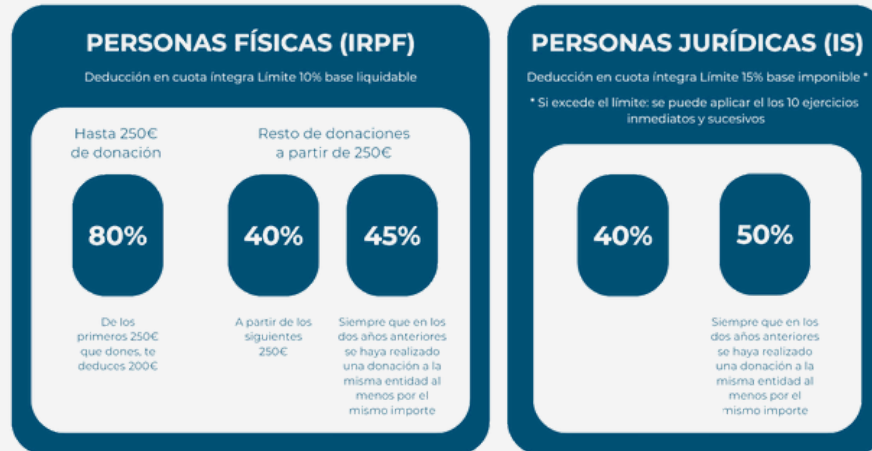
PERSONAS FÍSICAS (IRPF)

Deducción en cuota íntegra Límite 10% base liquidable

Hasta 250€ de donación

80%

De los primeros 250€ que dones, te deduces 200€

Resto de donaciones a partir de 250€

40%

A partir de los siguientes 250€

45%

Siempre que en los dos años anteriores se haya realizado una donación a la misma entidad al menos por el mismo importe

PERSONAS JURÍDICAS (IS)

Deducción en cuota íntegra Límite 15% base imponible *

* Si excede el límite: se puede aplicar el los 10 ejercicios inmediatos y sucesivos

40%

50%

Siempre que en los dos años anteriores se haya realizado una donación a la misma entidad al menos por el mismo importe